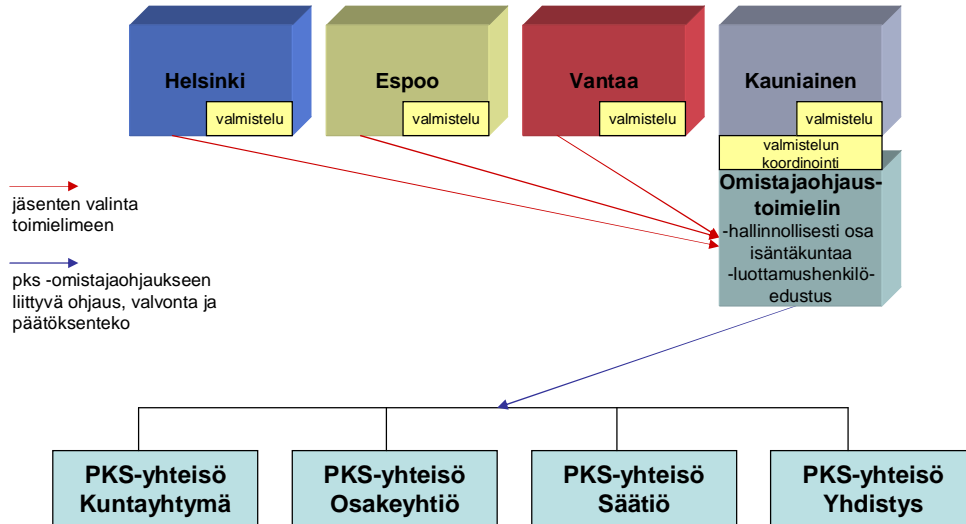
Helsinki
valmistelu

Espoo
valmistelu

Vantaa
valmistelu

Kauniainen
valmistelu

valmistelun koordinointi

Omistajaohjaustoimielin
-hallinnollisesti osa isäntäkuntaa
-luottamushenkilöedustus

jäsenten valinta toimielimeen

pks -omistajaohjaukseen liittyvä ohjaus, valvonta ja päätöksenteko

PKS-yhteisö Kuntayhtymä

PKS-yhteisö Osakeyhtiö

PKS-yhteisö Säätiö

PKS-yhteisö Yhdistys